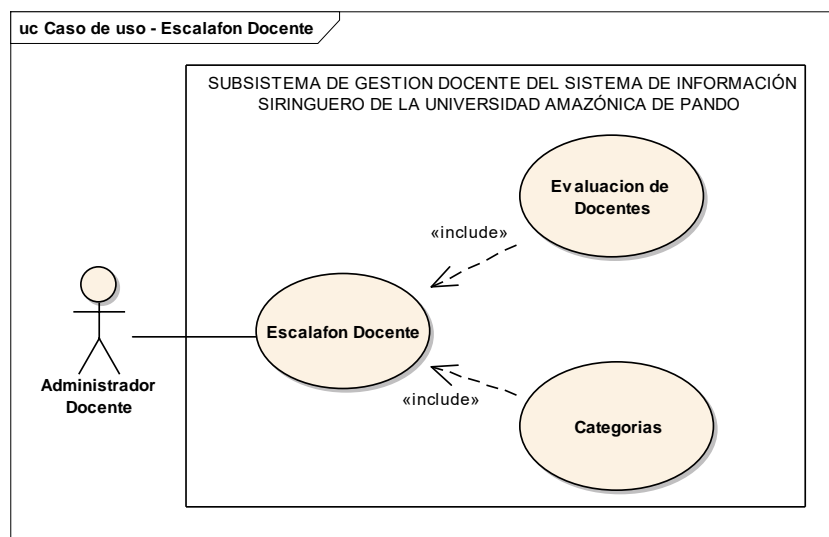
uc Caso de uso - Escalafon Docente

SUBSISTEMA DE GESTION DOCENTE DEL SISTEMA DE INFORMACIÓN SIRINGUERO DE LA UNIVERSIDAD AMAZÓNICA DE PANDO

Evaluacion de Docentes

«include»

Escalafon Docente

Administrador Docente

«include»

Categorias